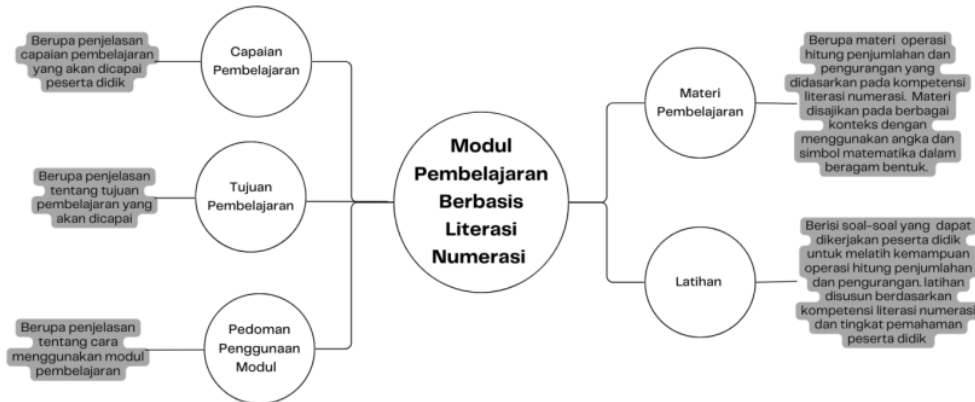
Berupa penjelasan capaian pembelajaran yang akan dicapai peserta didik

Capaian Pembelajaran

Berupa penjelasan tentang tujuan pembelajaran yang akan dicapai

Tujuan Pembelajaran

Berupa penjelasan tentang cara menggunakan modul pembelajaran

Pedoman Penggunaan Modul

Modul Pembelajaran Berbasis Literasi Numerasi

Materi Pembelajaran

Berupa materi operasi hitung penjumlahan dan pengurangan yang didasarkan pada kompetensi literasi numerasi. Materi disajikan pada berbagai konteks dengan menggunakan angka dan simbol matematika dalam beragam bentuk.

Latihan

Berisi soal-soal yang dapat dikerjakan peserta didik untuk melatih kemampuan operasi hitung penjumlahan dan pengurangan. latihan disusun berdasarkan kompetensi literasi numerasi dan tingkat pemahaman peserta didik